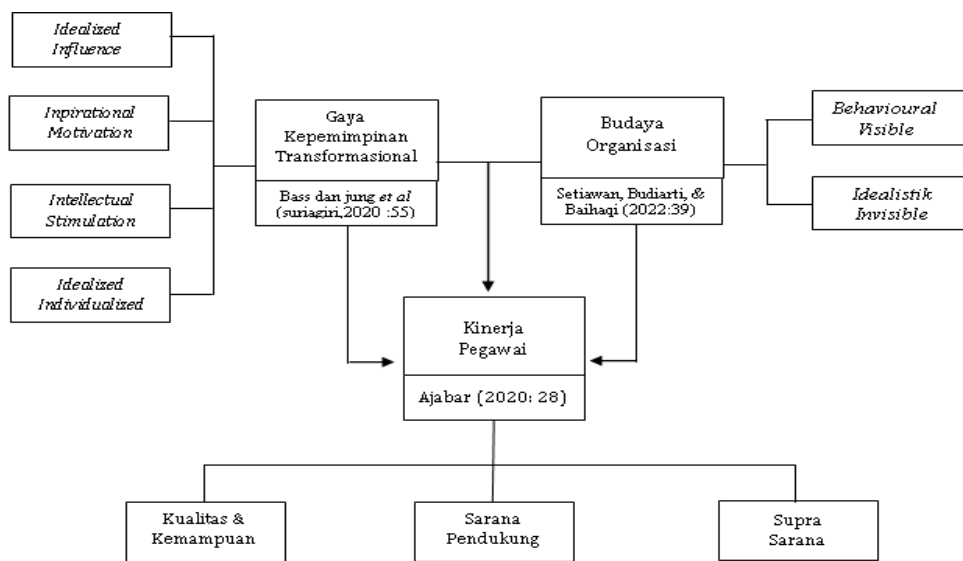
Idealized Influence

Inpirational Motivation

Intellectual Stimulation

Idealized Individualized

Gaya Kepemimpinan Transformasional

Bass dan jung et al (suriagiri,2020 :55)

Budaya Organisasi

Setiawan, Budiarti, & Baihaqi (2022:39)

Behavioural Visible

Idealistik Invisible

Kinerja Pegawai

Ajabar (2020: 28)

Kualitas & Kemampuan

Sarana Pendukung

Supra Sarana